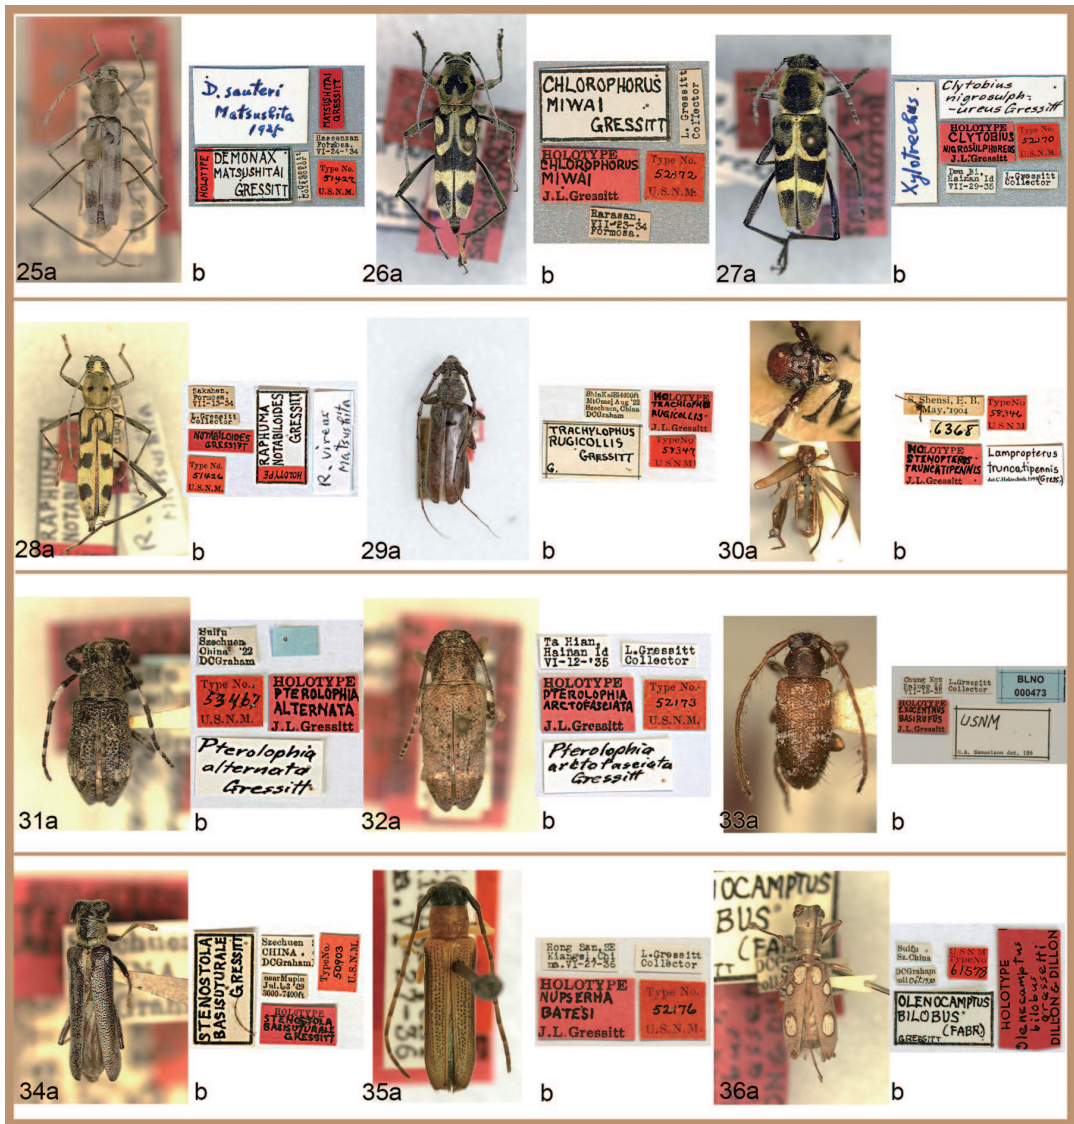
25a

b

D. sauteri Matsushita 1925

MATSUSHITAI GRESSITT

Hassensan Formosa VI-24-34

HOLOTYPE

DEMONAX MATSUSHITAI GRESSITT

Type No. 51427 U.S.N.M.

26a

b

CHLOROPHORUS MIWAI GRESSITT

L. Gressitt Collector

HOLOTYPE CHLOROPHORUS MIWAI J.L.Gressitt

Type No. 52172 U.S.N.M.

Rarasan VII-23-34 Formosa.

27a

b

Xylotrechus

Clytobius nigrosulphureus Gressitt

HOLOTYPE CLYTOBIUS NIGROSULPHUREUS J.L.Gressitt

Type No. 52170 U.S.N.M.

Dwa Bi, Hainan Id VII-29-35

L.Gressitt Collector

28a

b

Sakahen, Formosa VII-13-34

L.Gressitt Collector

NOTABILOIDES GRESSITT

Type No. 51426 U.S.N.M.

RAPHUMA NOTABILOIDES GRESSITT

HOLOTYPE

R. virens Matsushita

29a

b

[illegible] Szechuan, China DCGraham

HOLOTYPE TRACHYLOPHUS RUGICOLLIS J.L.Gressitt

TRACHYLOPHUS RUGICOLLIS Gressitt

Type No. 53347 USNM

30a

b

S. Shensi, E. B. May, 1904

6368

Type No. 53346 USNM

HOLOTYPE STENOPTERUS TRUNCATIPENNIS J.L.Gressitt

Lampropterus truncatipennis det. C. Holzschuh 19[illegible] (Gress.)

31a

b

Suifu Szechuen China '22 DCGraham

Type No. 53467 U.S.N.M.

HOLOTYPE PTEROLOPHIA ALTERNATA J.L.Gressitt

Pterolophia alternata Gressitt

32a

b

Ta Hian, Hainan Id VI-12-'35

L.Gressitt Collector

HOLOTYPE PTEROLOPHIA ARCTOFASCIATA J.L.Gressitt

Type No. 52173 U.S.N.M.

Pterolophia arctofasciata Gressitt

33a

b

Chung Kon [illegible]

L.Gressitt Collector

BLNO 000473

HOLOTYPE EXCENTANS BASIRUFUS J.L.Gressitt

USNM

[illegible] det. 19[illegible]

34a

b

STENOSTOLA BASISUTURALE GRESSITT

Szechuen CHINA DCGraham

near Mupin Jul. 1-3 '29 3000-7400ft.

Type No. 50903 U.S.N.M.

HOLOTYPE STENOSTOLA BASISUTURALE GRESSITT

35a

b

Hong San, SE Kiangsi, China VI-27-36

L.Gressitt Collector

HOLOTYPE NUPSERHA BATESI J.L.Gressitt

Type No. 52176

36a

b

Suifu Sz.China

DCGraham coll.

USNM Type No. 61578

OLENOCAMPTUS BILOBUS (FABR) GRESSITT

HOLOTYPE Olenocamptus bilobus gressitti DILLON & DILLON